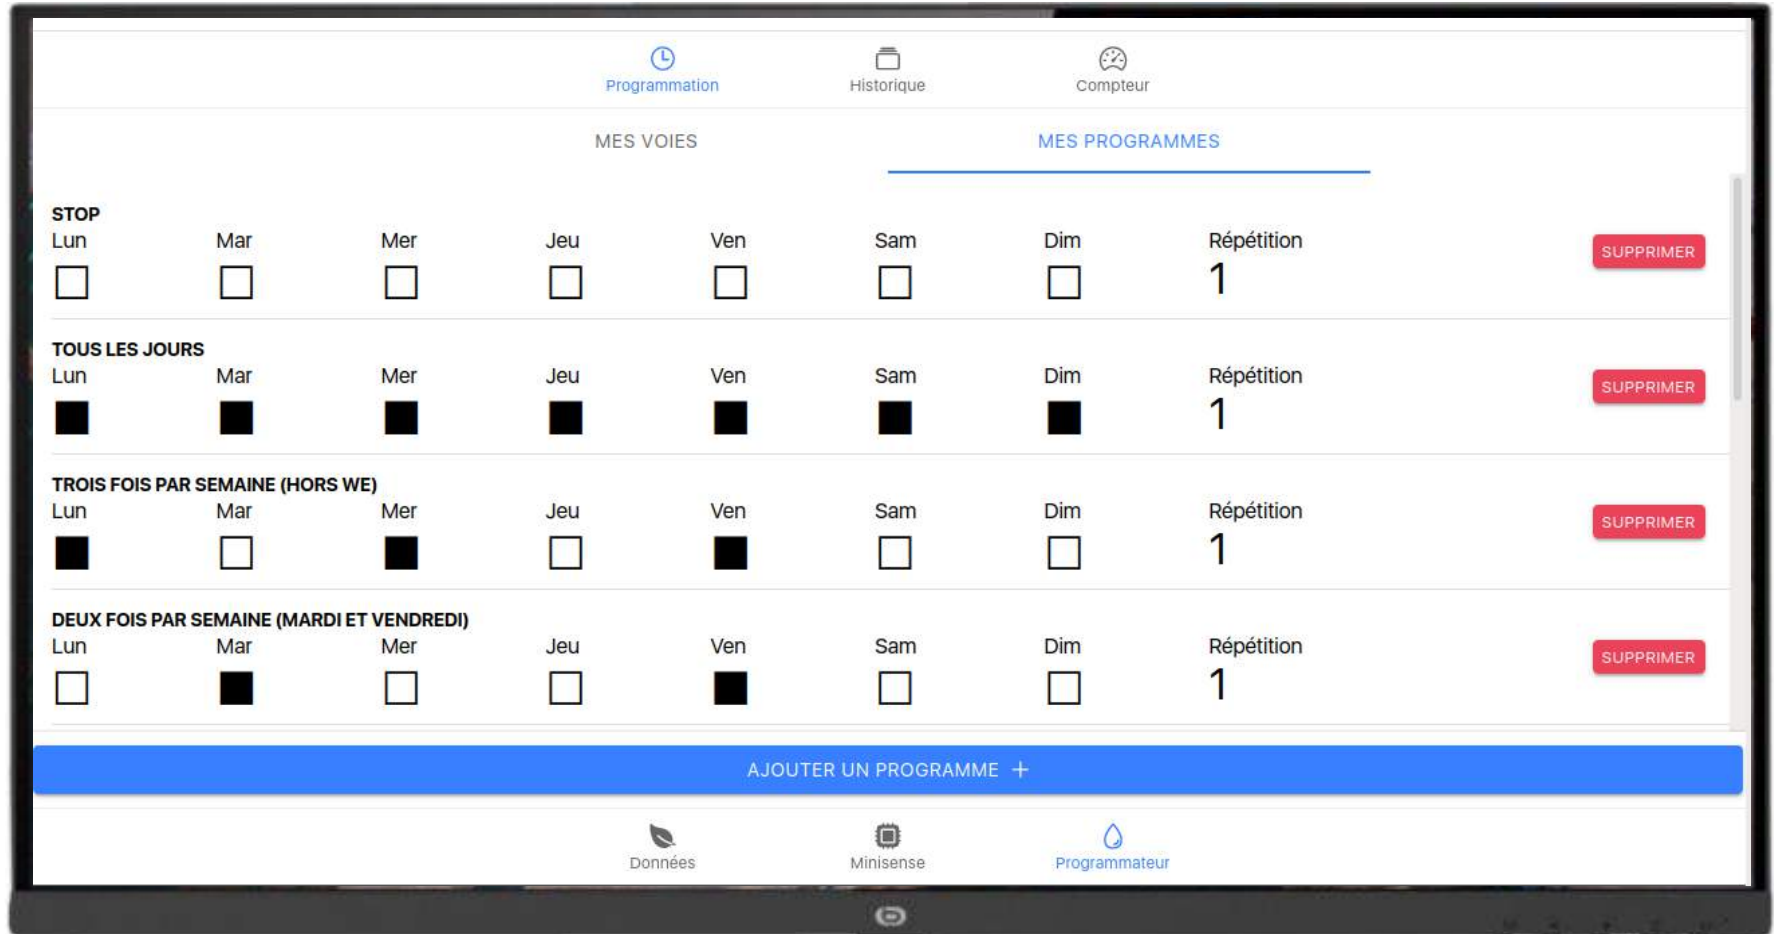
Programmation Historique Compteur

MES VOIES MES PROGRAMMES

STOP

| Lun | Mar | Mer | Jeu | Ven | Sam | Dim | Répétition |
|---|---|---|---|---|---|---|---|
| | | | | | | | 1 |

SUPPRIMER

TOUS LES JOURS

| Lun | Mar | Mer | Jeu | Ven | Sam | Dim | Répétition |
|---|---|---|---|---|---|---|---|
| | | | | | | | 1 |

SUPPRIMER

TROIS FOIS PAR SEMAINE (HORS WE)

| Lun | Mar | Mer | Jeu | Ven | Sam | Dim | Répétition |
|---|---|---|---|---|---|---|---|
| | | | | | | | 1 |

SUPPRIMER

DEUX FOIS PAR SEMAINE (MARDI ET VENDREDI)

| Lun | Mar | Mer | Jeu | Ven | Sam | Dim | Répétition |
|---|---|---|---|---|---|---|---|
| | | | | | | | 1 |

SUPPRIMER

AJOUTER UN PROGRAMME +

Données Minisense Programmateur